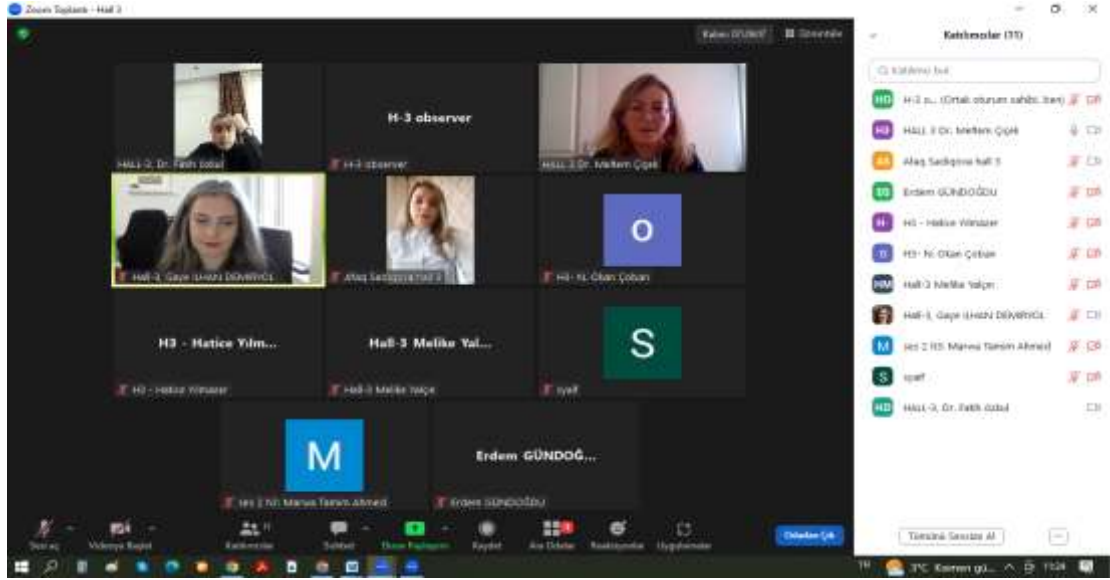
Zoom Toplantı - Hall 3

Kalan: 01:08:07

Görünüm

HALL-3, Dr. Fatih Özbul

H-3 observer

H-3 observer

HALL 3 Dr. Meltem Çiçek

Hall-3, Gaye ILHAN DEMIRYOL

Afaq Sadiqova hall 3

O

H3- N. Okan Çoban

H3 - Hatice Yilm...

H3 - Hatice Yilmazer

Hall-3 Melike Yal...

Hall-3 Melike Yalçın

S

syalf

M

ses 2 h3: Marwa Tamim Ahmed

Erdem GÜNDOĞ...

Erdem GÜNDOĞDU

Sessiz

Videoyu Başlat

Katılımcılar 11

Sohbet

Ekranı Paylaşın

Kaydet

Ara Odalar

Reaksiyonlar

Uygulamalar

Odadan Çık

Katılımcılar (11)

Q Katılımcı bul

HO H-3 o... (Ortak oturum sahibi, ben)

H3 HALL 3 Dr. Meltem Çiçek

AS Afaq Sadiqova hall 3

EG Erdem GÜNDOĞDU

H- H3 - Hatice Yilmazer

H3- N. Okan Çoban

HM Hall-3 Melike Yalçın

Hall-3, Gaye ILHAN DEMIRYOL

M ses 2 h3: Marwa Tamim Ahmed

S syalf

HD HALL-3, Dr. Fatih Özbul

Tümünü Sessize Al

3°C Kısmen gü...

TR

15:24